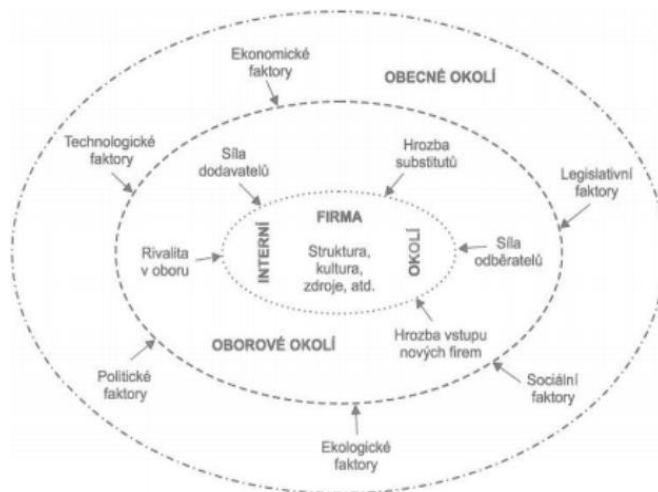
Ekonomické faktory

OBECNÉ OKOLÍ

Technologické faktory

Síla dodavatelů

Hrozba substitutů

Legislativní faktory

FIRMA

INTERNÍ

OKOLÍ

Rivalita v oboru

Struktura, kultura, zdroje, atd.

Síla odběratelů

OBOROVÉ OKOLÍ

Hrozba vstupu nových firem

Politické faktory

Sociální faktory

Ekologické faktory